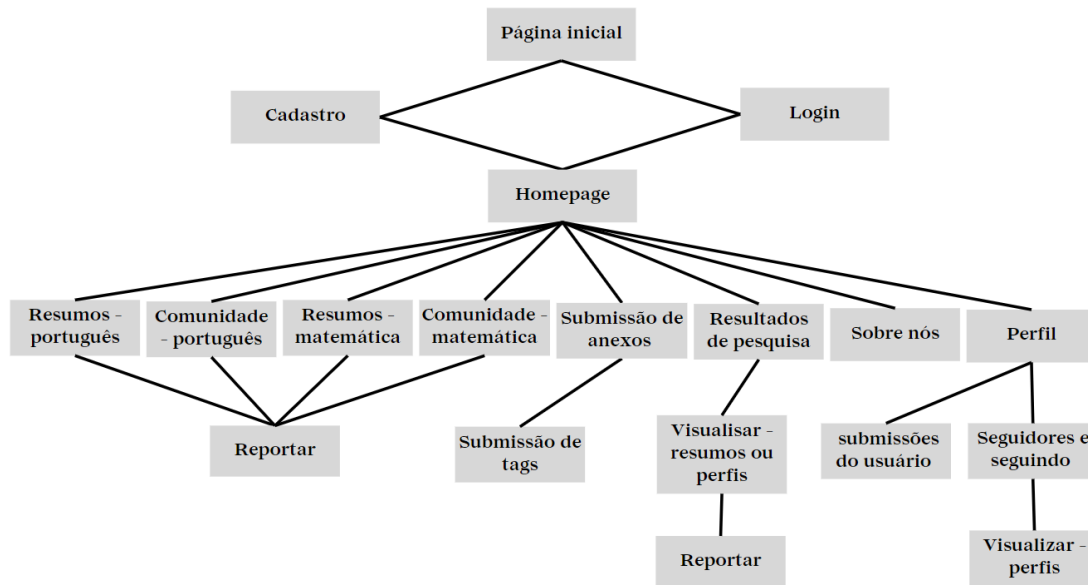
Página inicial

Cadastro

Login

Homepage

Resumos - português

Comunidade - português

Resumos - matemática

Comunidade - matemática

Submissão de anexos

Resultados de pesquisa

Sobre nós

Perfil

Reportar

Submissão de tags

Visualisar - resumos ou perfis

submissões do usuário

Seguidores e seguindo

Reportar

Visualizar - perfis